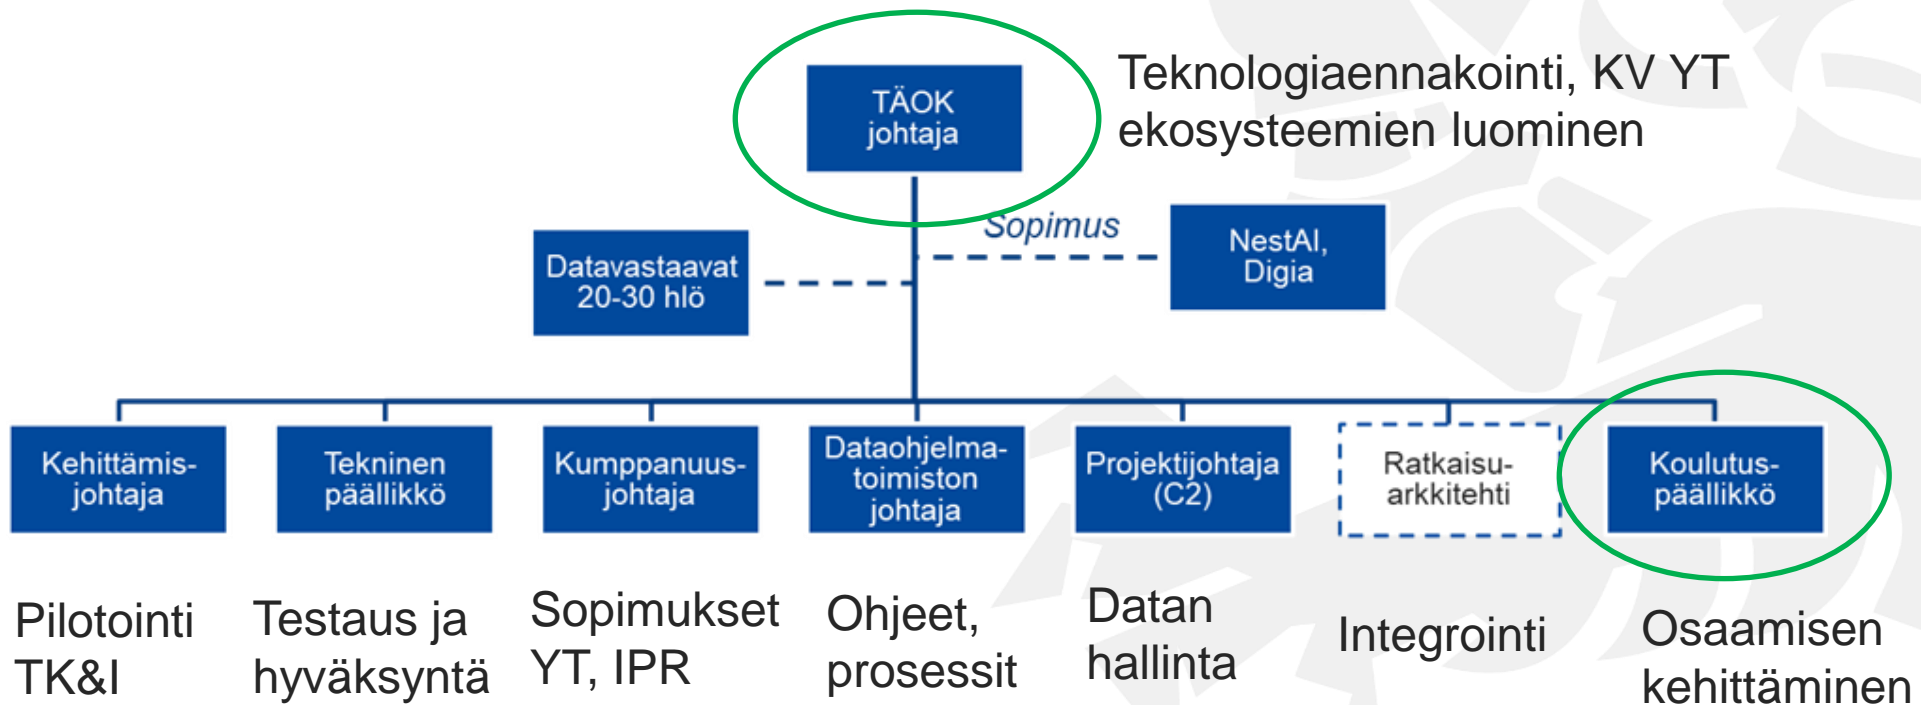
TÄOK johtaja

Teknologiaennakointi, KV YT ekosysteemien luominen

Sopimus

Datavastaavat 20-30 hlö

NestAI, Digia

Kehittämisjohtaja

Tekninen päällikkö

Kumppanuusjohtaja

Dataohjelmatoimiston johtaja

Projektijohtaja (C2)

Ratkaisuarkkitehti

Koulutuspäällikkö

Pilotointi TK&I

Testaus ja hyväksyntä

Sopimukset YT, IPR

Ohjeet, prosessit

Datan hallinta

Integrointi

Osaamisen kehittäminen